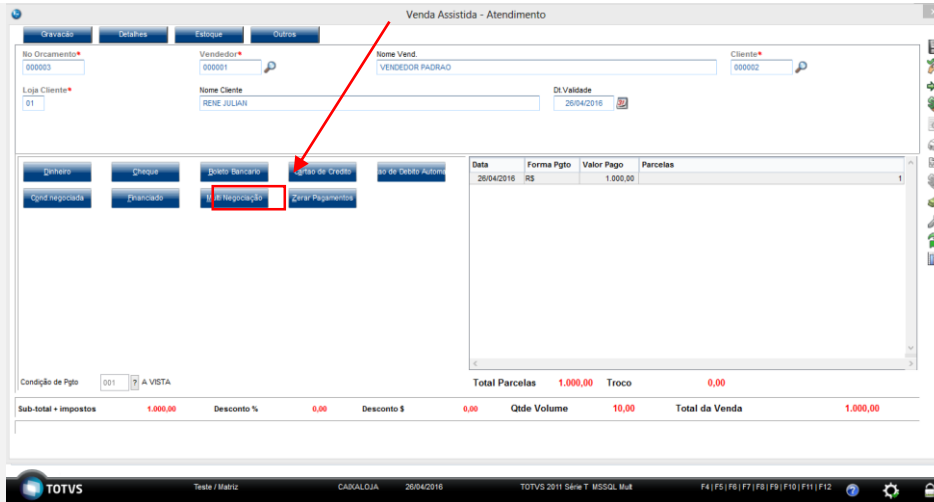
Venda Assistida - Atendimento

Gravacão | Detalhes | Estoque | Outros

No Orcamento*
000003

Vendedor*
000001

Nome Vend.
VENDEDOR PADRAO

Cliente*
000002

Loja Cliente*
01

Nome Cliente
RENE JULIAN

Dt.Validade
26/04/2016

Dinheiro | Cheque | Boleto Bancario | Cartao de Credito | ao de Debito Automa
Cond.negociada | Financiado | Multi Negociação | Zerar Pagamentos

| Data | Forma Pgto | Valor Pago | Parcelas |
|---|---|---|---|
| 26/04/2016 | R$ | 1.000,00 | 1 |

Condição de Pgto 001 ? A VISTA

Total Parcelas 1.000,00 Troco 0,00

Sub-total + impostos 1.000,00 Desconto % 0,00 Desconto $ 0,00 Qtde Volume 10,00 Total da Venda 1.000,00

TOTVS | Teste / Matriz | CAIXALOJA | 26/04/2016 | TOTVS 2011 Série T MSSQL Mult | F4 | F5 | F6 | F7 | F8 | F9 | F10 | F11 | F12